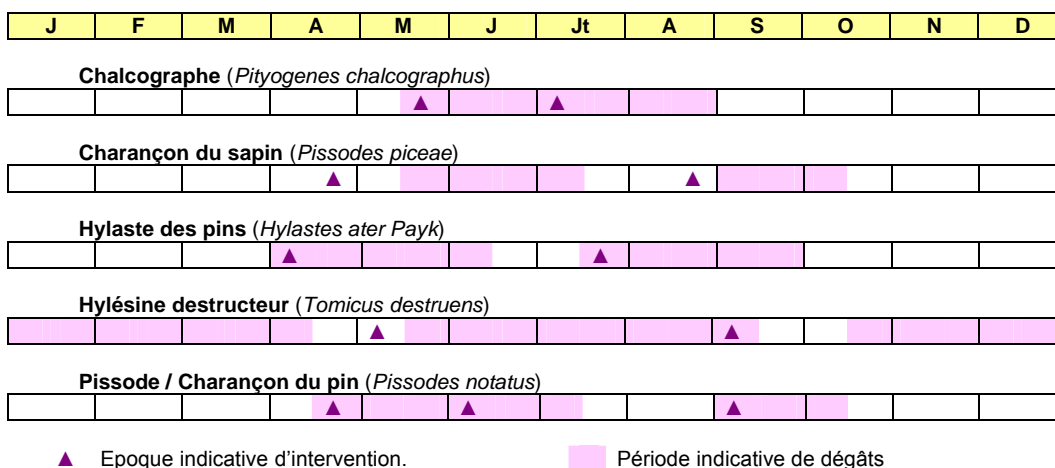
| J | F | M | A | M | J | Jt | A | S | O | N | D |
|---|---|---|---|---|---|---|---|---|---|---|---|

**Chalcographe** (*Pityogenes chalcographus*)

| | | | | ▲ | | ▲ | | | | | |
|---|---|---|---|---|---|---|---|---|---|---|---|

**Charançon du sapin** (*Pissodes piceae*)

| | | | ▲ | | | | ▲ | | | | |
|---|---|---|---|---|---|---|---|---|---|---|---|

**Hylaste des pins** (*Hylastes ater Payk*)

| | | | ▲ | | | ▲ | | | | | |
|---|---|---|---|---|---|---|---|---|---|---|---|

**Hylésine destructeur** (*Tomicus destruens*)

| | | | | ▲ | | | | ▲ | | | |
|---|---|---|---|---|---|---|---|---|---|---|---|

**Pissode / Charançon du pin** (*Pissodes notatus*)

| | | | ▲ | | ▲ | | | ▲ | | | |
|---|---|---|---|---|---|---|---|---|---|---|---|

▲ Epoque indicative d'intervention.

Période indicative de dégâts